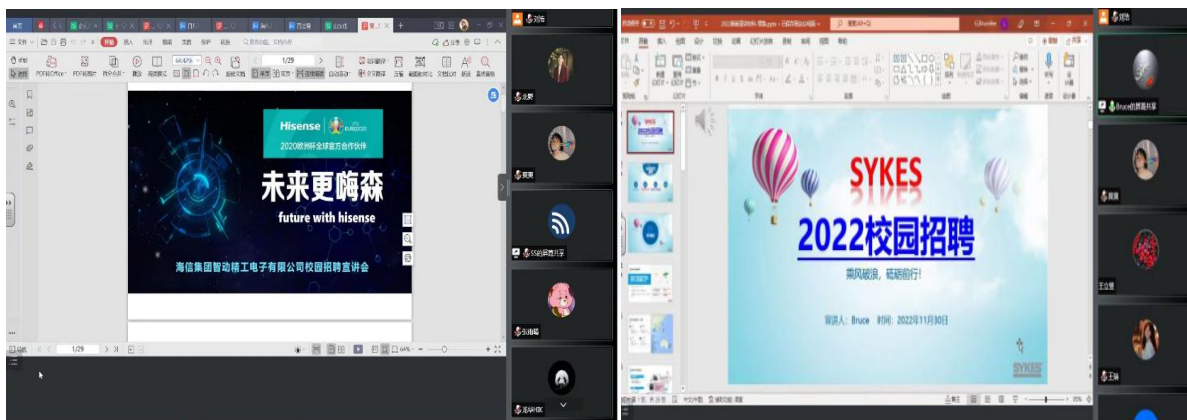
Hisense

2020欧洲杯全球官方合作伙伴

未来更嗨森

future with hisense

海信集团智动精工电子有限公司校园招聘宣讲会

1/29

刘浩

SYKES

2022校园招聘

乘风破浪，砥砺前行！

宣讲人：Bruce 时间：2022年11月30日

SYKES

刘浩

王瑜